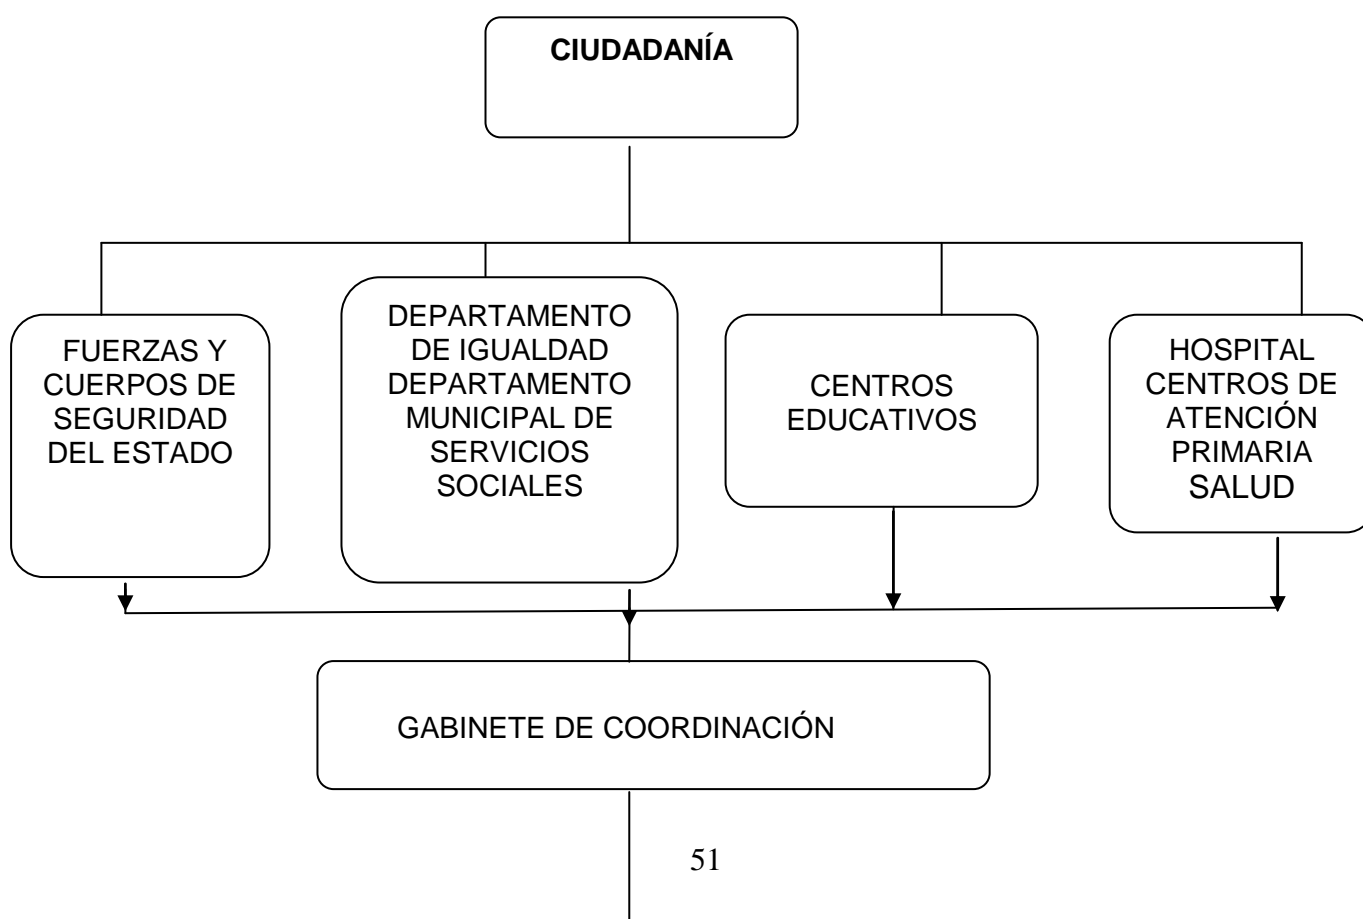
CIUDADANÍA

FUERZAS Y CUERPOS DE SEGURIDAD DEL ESTADO

DEPARTAMENTO DE IGUALDAD DEPARTAMENTO MUNICIPAL DE SERVICIOS SOCIALES

CENTROS EDUCATIVOS

HOSPITAL CENTROS DE ATENCIÓN PRIMARIA SALUD

GABINETE DE COORDINACIÓN

51